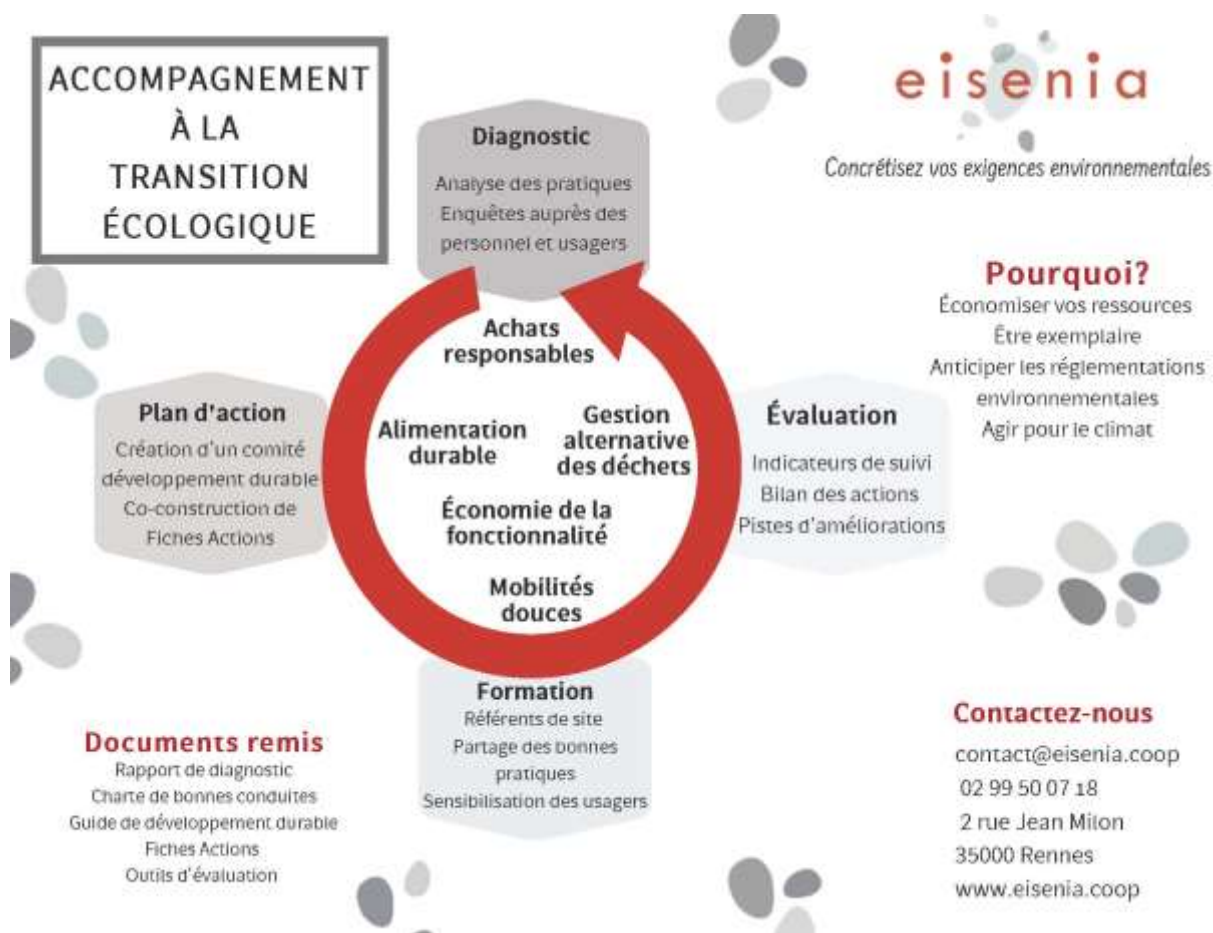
ACCOMPAGNEMENT À LA TRANSITION ÉCOLOGIQUE

eisenia
Concrétisez vos exigences environnementales

Diagnostic
Analyse des pratiques
Enquêtes auprès des personnel et usagers

Pourquoi?
Économiser vos ressources
Être exemplaire
Anticiper les réglementations environnementales
Agir pour le climat

Achats responsables

Plan d'action
Création d'un comité développement durable
Co-construction de Fiches Actions

Alimentation durable

Gestion alternative des déchets

Économie de la fonctionnalité

Mobilités douces

Évaluation
Indicateurs de suivi
Bilan des actions
Pistes d'améliorations

Formation
Référents de site
Partage des bonnes pratiques
Sensibilisation des usagers

Documents remis
Rapport de diagnostic
Charte de bonnes conduites
Guide de développement durable
Fiches Actions
Outils d'évaluation

Contactez-nous
contact@eisenia.coop
02 99 50 07 18
2 rue Jean Milon
35000 Rennes
www.eisenia.coop